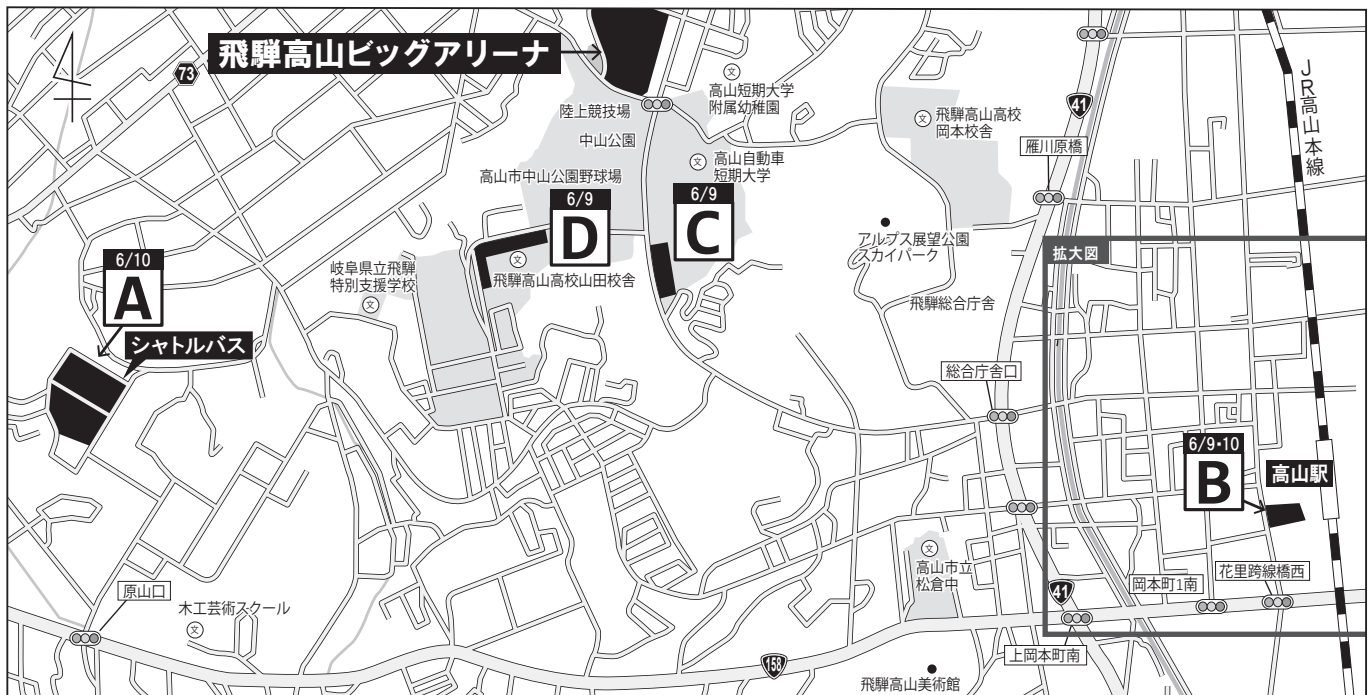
飛騨高山ビッグアリーナ

73

高山短期大学附属幼稚園

陸上競技場

中山公園

41

JR高山本線

飛騨高山高校岡本校舎

雁川原橋

高山自動車短期大学

高山市中山公園野球場

6/9
D

6/9
C

アルプス展望公園スカイパーク

拡大図

6/10
A

岐阜県立飛騨特別支援学校

飛騨高山高校山田校舎

飛騨総合庁舎

シャトルバス

総合庁舎口

6/9・10
B

高山駅

高山市立松倉中

原山口

木工芸術スクール

41

岡本町1南

花里跨線橋西

158

上岡本町南

飛騨高山美術館